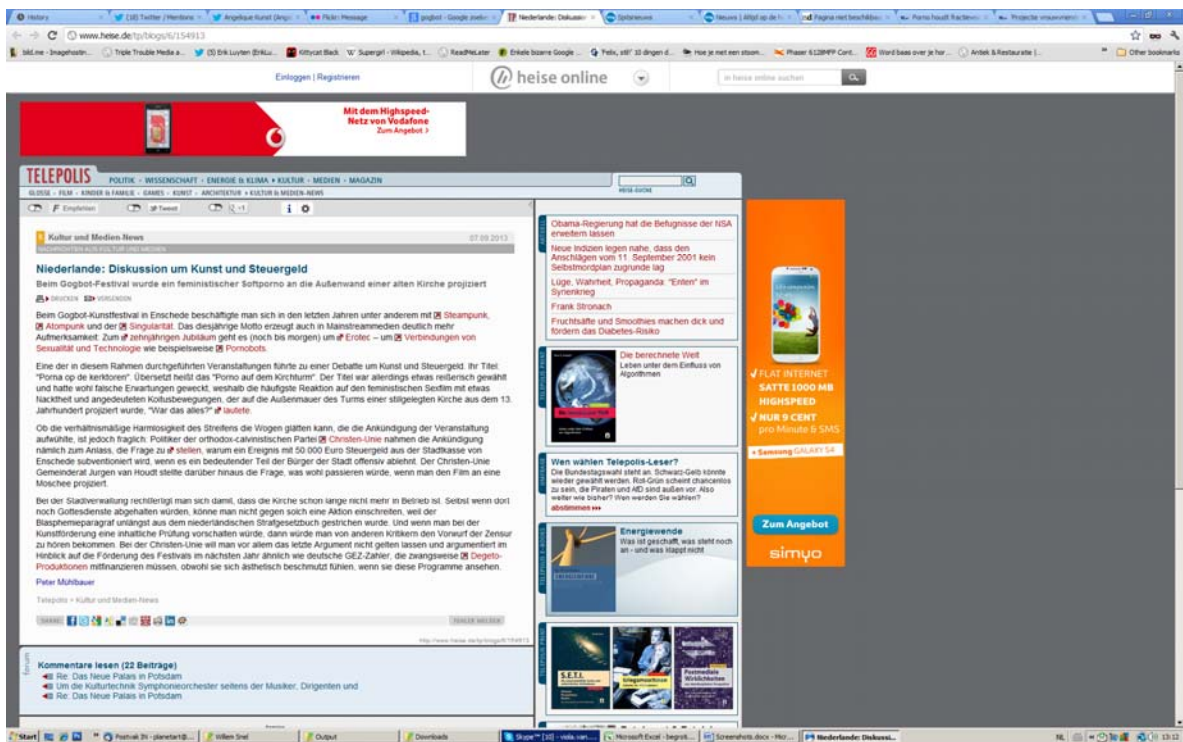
History | (18) Twitter / Mentions | Angelique Kunst (Angel | Flickr: Message | gogbot - Google zoeken | Niederlande: Diskussi | Spitsnieuws | Nieuws | Altijd op de h | 2nd Pagina niet beschikbaa | Porno houdt Raclame | Projecten vrouwenmeni

www.heise.de/tp/blogs/6/154913

bild.me - Imagehostin... | Triple Trouble Media a... | (5) Erik Luyten (ErikLu... | Kittycat Black | Supergirl - Wikipedia, t... | ReadMeLater | Enkele bizarre Google ... | "Felix, stil!" 10 dingen d... | Hoe je met een stoom... | Phaser 6128MFP Cont... | Word baas over je hor... | Antiek & Restauratie | | Other bookmarks

Einloggen | Registrieren

heise online

in heise online suchen

Mit dem Highspeed-Netz von Vodafone
Zum Angebot

TELEPOLIS POLITIK • WISSENSCHAFT • ENERGIE & KLIMA • KULTUR • MEDIEN • MAGAZIN

GLOSSE • FILM • KINDER & FAMILIE • GAMES • KUNST • ARCHITEKTUR • KULTUR & MEDIEN-NEWS

HEISE-SUCHE

Empfehlen | Tweet | +1

Kultur und Medien-News 07.09.2013

NACHRICHTEN AUS KULTUR UND MEDIEN

Niederlande: Diskussion um Kunst und Steuergeld

Beim Gogbot-Festival wurde ein feministischer Softporno an die Außenwand einer alten Kirche projiziert

DRUCKEN VERSENDEN

Beim Gogbot-Kunstfestival in Enschede beschäftigte man sich in den letzten Jahren unter anderem mit Steampunk, Atompunk und der Singularität. Das diesjährige Motto erzeugt auch in Mainstreammedien deutlich mehr Aufmerksamkeit: Zum zehnjährigen Jubiläum geht es (noch bis morgen) um Erotec – um Verbindungen von Sexualität und Technologie wie beispielsweise Pornobots.

Eine der in diesem Rahmen durchgeführten Veranstaltungen führte zu einer Debatte um Kunst und Steuergeld. Ihr Titel: "Porna op de kerktoren". Übersetzt heißt das "Porno auf dem Kirchturm". Der Titel war allerdings etwas reißerisch gewählt und hatte wohl falsche Erwartungen geweckt, weshalb die häufigste Reaktion auf den feministischen Sexfilm mit etwas Nacktheit und angedeuteten Koitusbewegungen, der auf die Außenmauer des Turms einer stilgeleegten Kirche aus dem 13. Jahrhundert projiziert wurde, "War das alles?" lautete.

Ob die verhältnismäßige Harmlosigkeit des Streifens die Wogen glätten kann, die die Ankündigung der Veranstaltung aufwühlte, ist jedoch fraglich: Politiker der orthodox-calvinistischen Partei Christen-Unie nahmen die Ankündigung nämlich zum Anlass, die Frage zu stellen, warum ein Ereignis mit 50.000 Euro Steuergeld aus der Stadtkasse von Enschede subventioniert wird, wenn es ein bedeutender Teil der Bürger der Stadt offensiv ablehnt. Der Christen-Unie Gemeinderat Jurgen van Houdt stellte darüber hinaus die Frage, was wohl passieren würde, wenn man den Film an eine Moschee projiziert.

Bei der Stadtverwaltung rechtfertigt man sich damit, dass die Kirche schon lange nicht mehr in Betrieb ist. Selbst wenn dort noch Gottesdienste abgehalten würden, könne man nicht gegen solch eine Aktion einschreiten, weil der Blasphemieparagraf unlängst aus dem niederländischen Strafgesetzbuch gestrichen wurde. Und wenn man bei der Kunstförderung eine inhaltliche Prüfung vorschalten würde, dann würde man von anderen Kritikern den Vorwurf der Zensur zu hören bekommen. Bei der Christen-Unie will man vor allem das letzte Argument nicht gelten lassen und argumentiert im Hinblick auf die Förderung des Festivals im nächsten Jahr ähnlich wie deutsche GEZ-Zahler, die zwangsweise Degeto-Produktionen mitfinanzieren müssen, obwohl sie sich ästhetisch beschmutzt fühlen, wenn sie diese Programme ansehen.

Peter Mühlbauer

Telepolis > Kultur und Medien-News

SHARE | FEHLER MELDEN

http://www.heise.de/tp/blogs/6/154913

Obama-Regierung hat die Befugnisse der NSA erweitern lassen

Neue Indizien legen nahe, dass den Anschlägen vom 11. September 2001 kein Selbstmordplan zugrunde lag

Lüge, Wahrheit, Propaganda: "Enten" im Syrienkrieg

Frank Stronach

Fruchtsäfte und Smoothies machen dick und fördern das Diabetes-Risiko

Die berechnete Welt
Leben unter dem Einfluss von Algorithmen

Wen wählen Telepolis-Leser?
Die Bundestagswahl steht an. Schwarz-Gelb könnte wieder gewählt werden. Rot-Grün scheint chancenlos zu sein, die Piraten und AfD sind außen vor. Also weiter wie bisher? Wen werden Sie wählen?
abstimmen

Energiewende
Was ist geschafft, was steht noch an - und was klappt nicht

√ FLAT INTERNET
SATTE 1000 MB HIGHSPEED
√ NUR 9 CENT
pro Minute & SMS
+ Samsung GALAXY S4
Zum Angebot
simyo

Kommentare lesen (22 Beiträge)
Re: Das Neue Palais in Potsdam
Um die Kulturtechnik Symphonieorchester seitens der Musiker, Dirigenten und
Re: Das Neue Palais in Potsdam

Start | Postvak IN - planetart@... | Willem Snel | Output | Downloads | Skype™ [10] - viola.van... | Microsoft Excel - begrot... | Screenshots.docx - Micr... | Niederlande: Diskussi...

NL 13:12